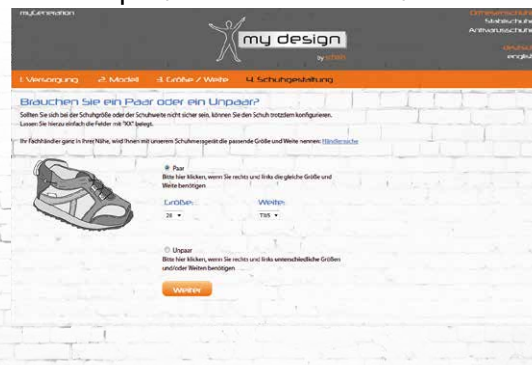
myGeneration

my design

by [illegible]

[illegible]
Stabilschuhe
Antivarusschuhe

deutsch
englisch

1. Versorgung 2. Modell 3. Größe / Weite 4. Schuhgestaltung

Brauchen Sie ein Paar oder ein Unpaar?

Sollten Sie sich bei der Schuhgröße oder der Schuhweite nicht sicher sein, können Sie den Schuh trotzdem konfigurieren. Lassen Sie hierzu einfach die Felder mit "XX" belegt.

Ihr Fachhändler ganz in Ihrer Nähe, wird Ihnen mit unserem Schuhmessgerät die passende Größe und Weite nennen: Händlersuche

Paar
Bitte hier klicken, wenn Sie rechts und links die gleiche Größe und Weite benötigen

Größe:
28
Weite:
TW6

Unpaar
Bitte hier klicken, wenn Sie rechts und links unterschiedliche Größen und/oder Weiten benötigen

Weiter